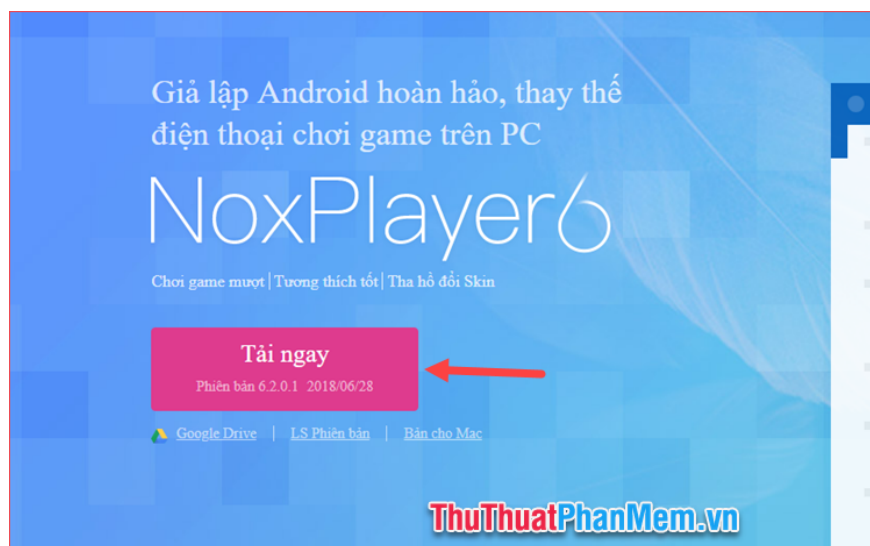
Giả lập Android hoàn hảo, thay thế điện thoại chơi game trên PC

NoxPlayer6

Chơi game mượt | Tương thích tốt | Tha hồ đổi Skin

Tải ngay
Phiên bản 6.2.0.1 2018/06/28

Google Drive | LS Phiên bản | Bản cho Mac

ThuThuatPhanMem.vn